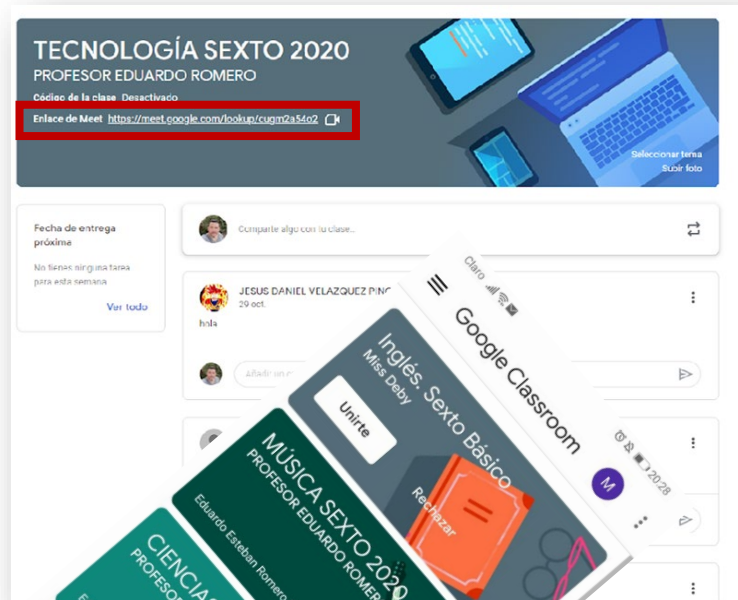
TECNOLOGÍA SEXTO 2020
PROFESOR EDUARDO ROMERO
Código de la clase Desactivado
Enlace de Meet https://meet.google.com/lookup/cugm2a54o2
Seleccionar tema
Subir foto

Fecha de entrega próxima
No tienes ninguna tarea para esta semana
Ver todo

Comparte algo con tu clase...

JESUS DANIEL VELAZQUEZ PINC
29 oct.
hola

Añadir un

Claro
20:28
Google Classroom
M
Inglés. Sexto Básico
Miss Deby
Unirte
Rechazar
MÚSICA SEXTO 2020
PROFESOR EDUARDO ROMER
Eduardo Esteban Romero
CIENCIAS
PROFESO